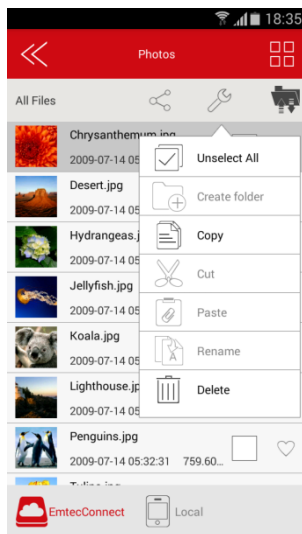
18:35

Photos

All Files

Chrysanthemum.jpg
2009-07-14 05

Desert.jpg
2009-07-14 05

Hydrangeas.jpg
2009-07-14 05

Jellyfish.jpg
2009-07-14 05

Koala.jpg
2009-07-14 05

Lighthouse.jp
2009-07-14 05

Penguins.jpg
2009-07-14 05:32:31 759.60...

Unselect All
Create folder
Copy
Cut
Paste
Rename
Delete

EmtecConnect
Local